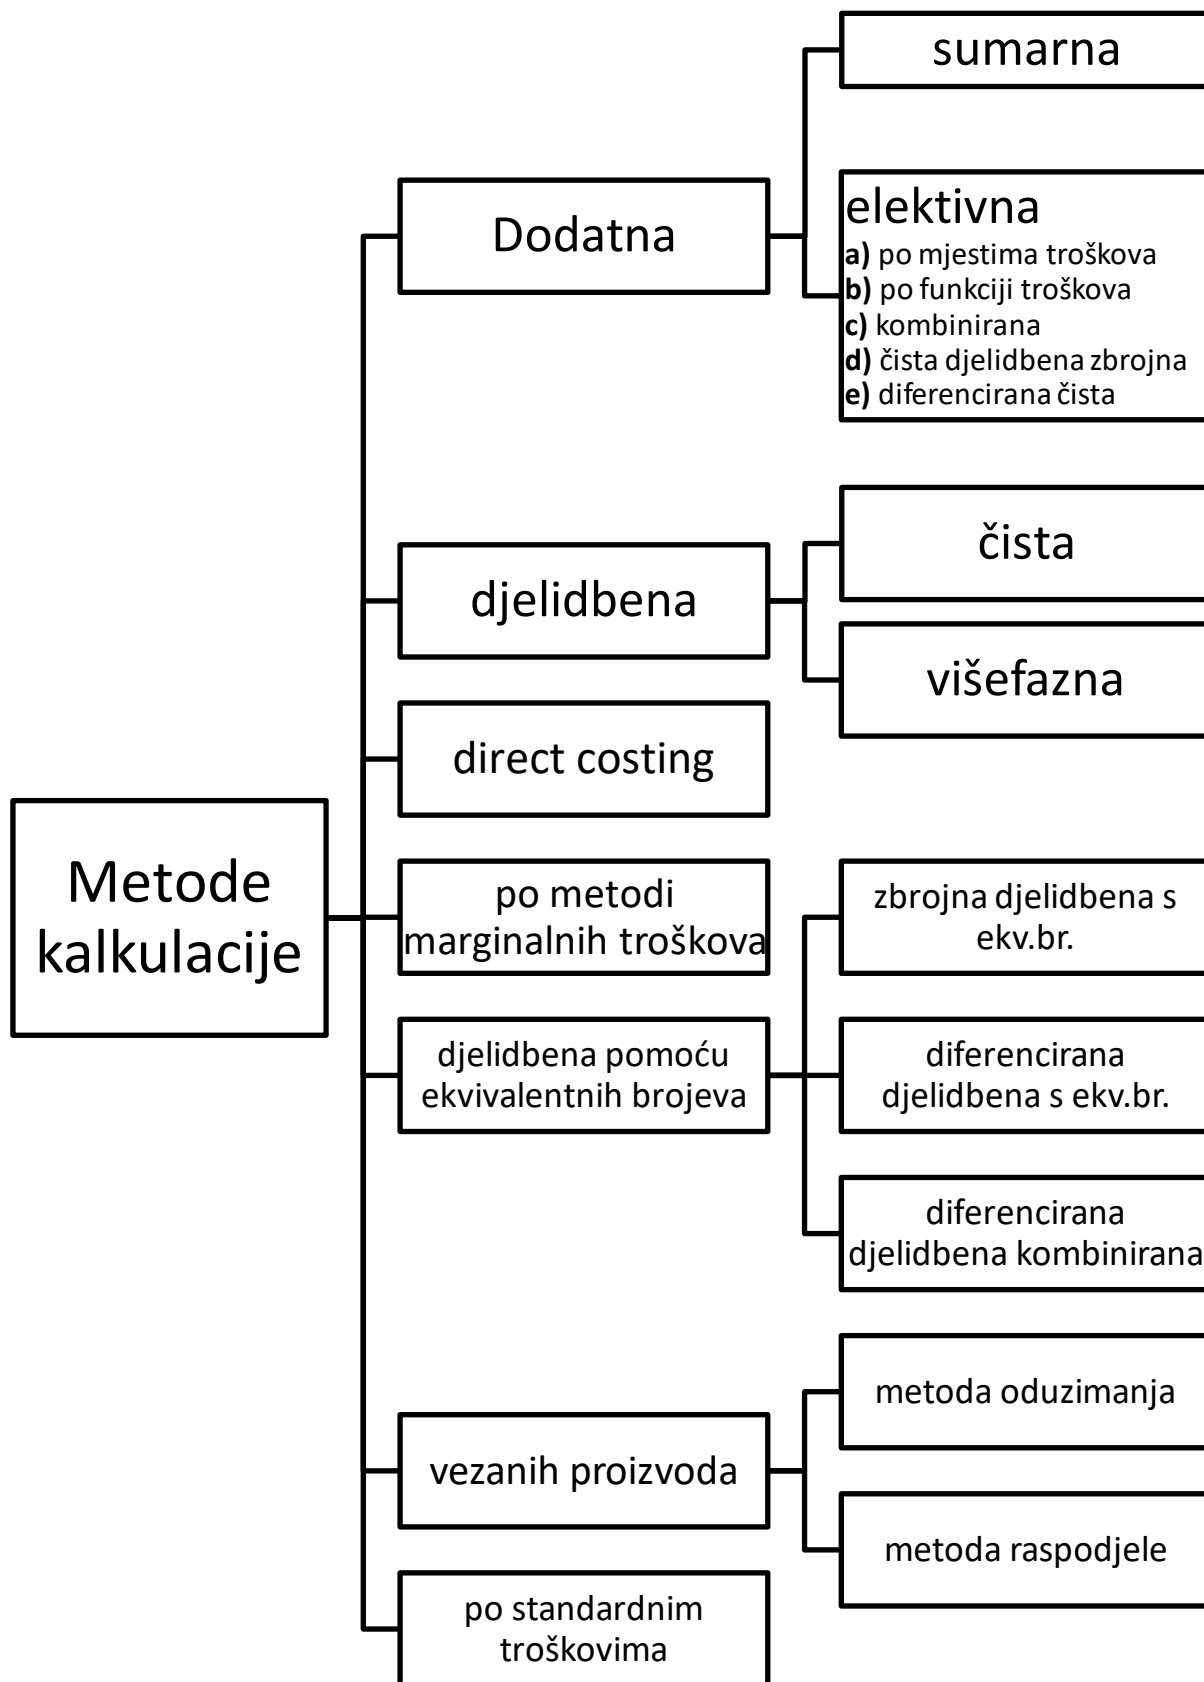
Metode kalkulacije

Dodatna

sumarna

elektivna
a) po mjestima troškova
b) po funkciji troškova
c) kombinirana
d) čista djelidbena zbrojna
e) diferencirana čista

djelidbena

čista

višefazna

direct costing

po metodi marginalnih troškova

djelidbena pomoću ekvivalentnih brojeva

zbrojna djelidbena s ekv.br.

diferencirana djelidbena s ekv.br.

diferencirana djelidbena kombinirana

vezanih proizvoda

metoda oduzimanja

metoda raspodjele

po standardnim troškovima